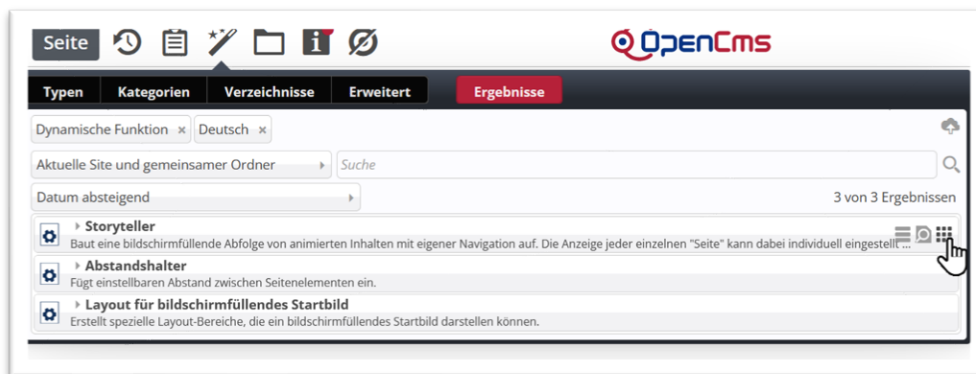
Seite

OpenCms

Typen | Kategorien | Verzeichnisse | Erweitert | Ergebnisse

Dynamische Funktion × Deutsch ×

Aktuelle Site und gemeinsamer Ordner

Suche

Datum absteigend

3 von 3 Ergebnissen

Storyteller
Baut eine bildschirmfüllende Abfolge von animierten Inhalten mit eigener Navigation auf. Die Anzeige jeder einzelnen "Seite" kann dabei individuell eingestellt ...

Abstandshalter
Fügt einstellbaren Abstand zwischen Seitenelementen ein.

Layout für bildschirmfüllendes Startbild
Erstellt spezielle Layout-Bereiche, die ein bildschirmfüllendes Startbild darstellen können.